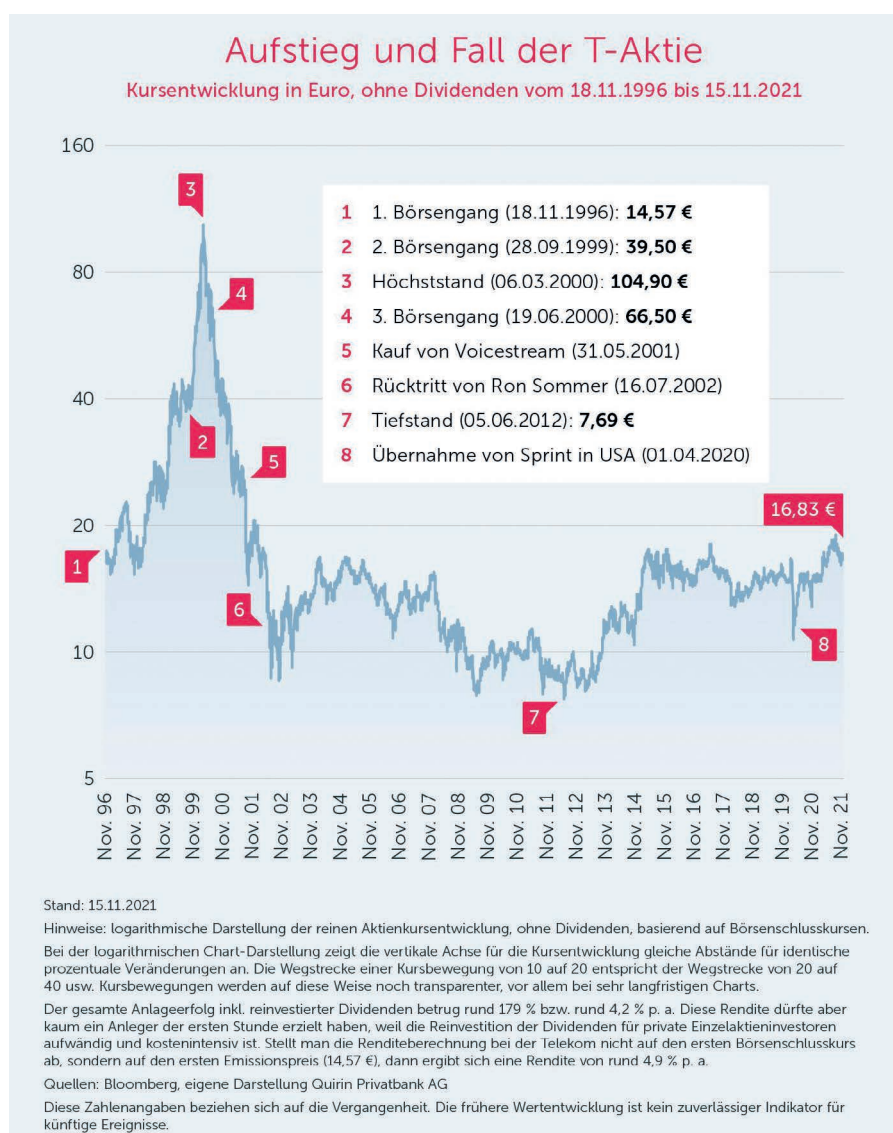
Aufstieg und Fall der T-Aktie

Kursentwicklung in Euro, ohne Dividenden vom 18.11.1996 bis 15.11.2021

160
80
40
20
10
5

1 1. Börsengang (18.11.1996): **14,57 €**
2 2. Börsengang (28.09.1999): **39,50 €**
3 Höchststand (06.03.2000): **104,90 €**
4 3. Börsengang (19.06.2000): **66,50 €**
5 Kauf von Voicestream (31.05.2001)
6 Rücktritt von Ron Sommer (16.07.2002)
7 Tiefstand (05.06.2012): **7,69 €**
8 Übernahme von Sprint in USA (01.04.2020)

3
4
2
5
1
6
7
8
16,83 €

Nov. 96 Nov. 97 Nov. 98 Nov. 99 Nov. 00 Nov. 01 Nov. 02 Nov. 03 Nov. 04 Nov. 05 Nov. 06 Nov. 07 Nov. 08 Nov. 09 Nov. 10 Nov. 11 Nov. 12 Nov. 13 Nov. 14 Nov. 15 Nov. 16 Nov. 17 Nov. 18 Nov. 19 Nov. 20 Nov. 21

Stand: 15.11.2021

Hinweise: logarithmische Darstellung der reinen Aktienkursentwicklung, ohne Dividenden, basierend auf Börsenschlusskursen.

Bei der logarithmischen Chart-Darstellung zeigt die vertikale Achse für die Kursentwicklung gleiche Abstände für identische prozentuale Veränderungen an. Die Wegstrecke einer Kursbewegung von 10 auf 20 entspricht der Wegstrecke von 20 auf 40 usw. Kursbewegungen werden auf diese Weise noch transparenter, vor allem bei sehr langfristigen Charts.

Der gesamte Anlageerfolg inkl. reinvestierter Dividenden betrug rund 179 % bzw. rund 4,2 % p. a. Diese Rendite dürfte aber kaum ein Anleger der ersten Stunde erzielt haben, weil die Reinvestition der Dividenden für private Einzelaktieninvestoren aufwändig und kostenintensiv ist. Stellt man die Renditeberechnung bei der Telekom nicht auf den ersten Börsenschlusskurs ab, sondern auf den ersten Emissionspreis (14,57 €), dann ergibt sich eine Rendite von rund 4,9 % p. a.

Quellen: Bloomberg, eigene Darstellung Quirin Privatbank AG

Diese Zahlenangaben beziehen sich auf die Vergangenheit. Die frühere Wertentwicklung ist kein zuverlässiger Indikator für künftige Ereignisse.